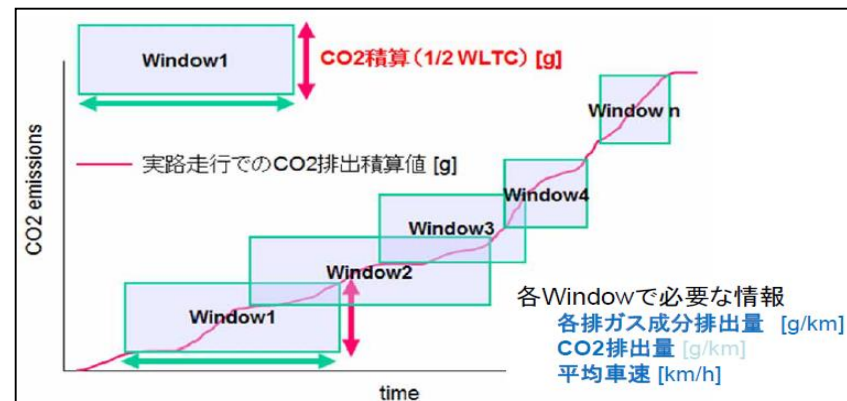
Window1

CO2積算（1/2 WLTC）[g]

Window n

CO2 emissions

実路走行でのCO2排出積算値 [g]

Window4

Window3

Window2

Window1

time

各Windowで必要な情報
各排ガス成分排出量 [g/km]
CO2排出量 [g/km]
平均車速 [km/h]